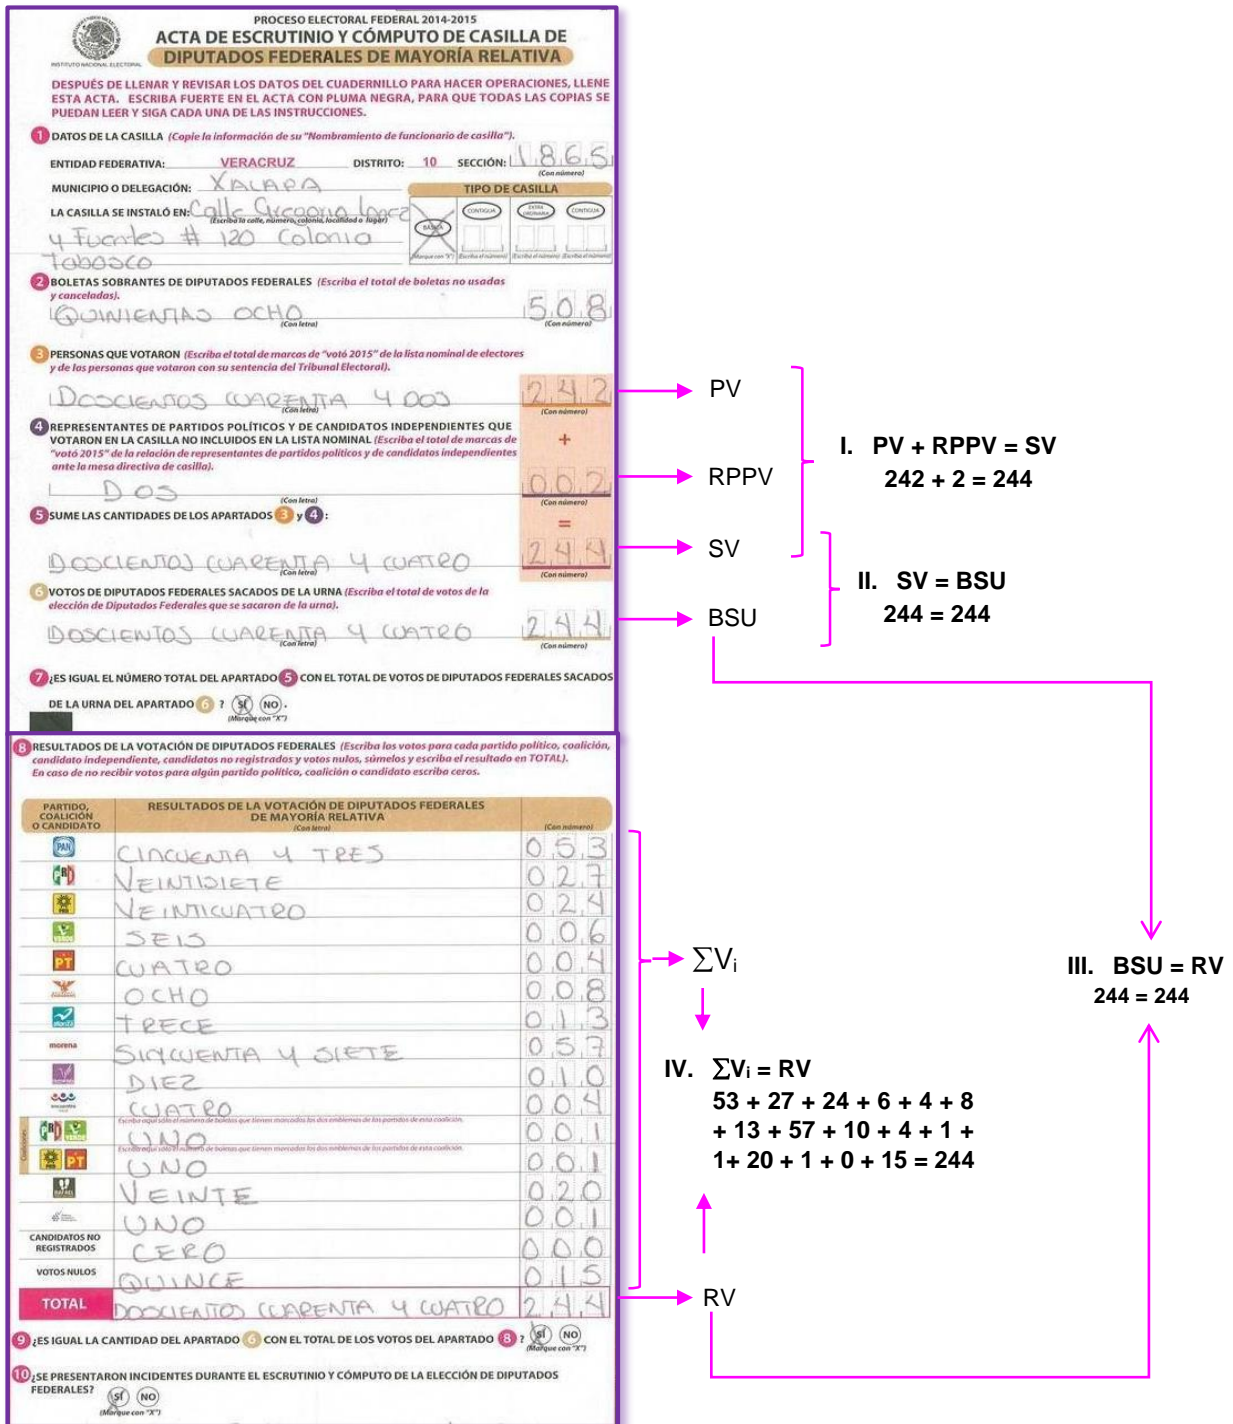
PROCESO ELECTORAL FEDERAL 2014-2015
ACTA DE ESCRUTINIO Y CÓMPUTO DE CASILLA DE
DIPUTADOS FEDERALES DE MAYORÍA RELATIVA
INSTITUTO NACIONAL ELECTORAL

DESPUÉS DE LLENAR Y REVISAR LOS DATOS DEL CUADERNILLO PARA HACER OPERACIONES, LLENE ESTA ACTA. ESCRIBA FUERTE EN EL ACTA CON PLUMA NEGRA, PARA QUE TODAS LAS COPIAS SE PUEDAN LEER Y SIGA CADA UNA DE LAS INSTRUCCIONES.

1 DATOS DE LA CASILLA (Copie la información de su "Nombramiento de funcionario de casilla").

ENTIDAD FEDERATIVA: VERACRUZ DISTRITO: 10 SECCIÓN: 1865 (Con número)

MUNICIPIO O DELEGACIÓN: XALAPA

TIPO DE CASILLA

LA CASILLA SE INSTALÓ EN: Calle Gregorio Lopez y Fuentes # 120 Colonia Tobasco (Escriba la calle, número, colonia, localidad o lugar)

BÁSICA CONTIGUA EXTRAORDINARIA CONTIGUA (Marque con "X") (Escriba el número) (Escriba el número) (Escriba el número)

2 BOLETAS SOBRANTES DE DIPUTADOS FEDERALES (Escriba el total de boletas no usadas y canceladas).

QUINIENTAS OCHO (Con letra) 508 (Con número)

3 PERSONAS QUE VOTARON (Escriba el total de marcas de "votó 2015" de la lista nominal de electores y de las personas que votaron con su sentencia del Tribunal Electoral).

DOSCIENTOS CUARENTA Y DOS (Con letra) 242 (Con número)

4 REPRESENTANTES DE PARTIDOS POLÍTICOS Y DE CANDIDATOS INDEPENDIENTES QUE VOTARON EN LA CASILLA NO INCLUIDOS EN LA LISTA NOMINAL (Escriba el total de marcas de "votó 2015" de la relación de representantes de partidos políticos y de candidatos independientes ante la mesa directiva de casilla).

+

DOS (Con letra) 002 (Con número)

5 SUME LAS CANTIDADES DE LOS APARTADOS 3 y 4:

=

DOSCIENTOS CUARENTA Y CUATRO (Con letra) 244 (Con número)

6 VOTOS DE DIPUTADOS FEDERALES SACADOS DE LA URNA (Escriba el total de votos de la elección de Diputados Federales que se sacaron de la urna).

DOSCIENTOS CUARENTA Y CUATRO (Con letra) 244 (Con número)

7 ¿ES IGUAL EL NÚMERO TOTAL DEL APARTADO 5 CON EL TOTAL DE VOTOS DE DIPUTADOS FEDERALES SACADOS DE LA URNA DEL APARTADO 6 ? SÍ NO (Marque con "X")

8 RESULTADOS DE LA VOTACIÓN DE DIPUTADOS FEDERALES (Escriba los votos para cada partido político, coalición, candidato independiente, candidatos no registrados y votos nulos, súmelos y escriba el resultado en TOTAL). En caso de no recibir votos para algún partido político, coalición o candidato escriba ceros.

| PARTIDO, COALICIÓN O CANDIDATO | RESULTADOS DE LA VOTACIÓN DE DIPUTADOS FEDERALES DE MAYORÍA RELATIVA (Con letra) | (Con número) |
|---|---|---|
| PAN | CINCUENTA Y TRES | 053 |
| PRI | VEINTISIETE | 027 |
| PRD | VEINTICUATRO | 024 |
| VERDE | SEIS | 006 |
| PT | CUATRO | 004 |
| | OCHO | 008 |
| | TRECE | 013 |
| morena | SINCUENTA Y SIETE | 057 |
| | DIEZ | 010 |
| encuentro | CUATRO | 004 |
| PRI VERDE | UNO | 001 |
| PRD PT | UNO | 001 |
| | VEINTE | 020 |
| | UNO | 001 |
| CANDIDATOS NO REGISTRADOS | CERO | 000 |
| VOTOS NULOS | QUINCE | 015 |
| TOTAL | DOSCIENTOS CUARENTA Y CUATRO | 244 |

9 ¿ES IGUAL LA CANTIDAD DEL APARTADO 6 CON EL TOTAL DE LOS VOTOS DEL APARTADO 8 ? SÍ NO (Marque con "X")

10 ¿SE PRESENTARON INCIDENTES DURANTE EL ESCRUTINIO Y CÓMPUTO DE LA ELECCIÓN DE DIPUTADOS FEDERALES? SÍ NO (Marque con "X")

PV
RPPV
SV
BSU

I. PV + RPPV = SV
242 + 2 = 244

II. SV = BSU
244 = 244

$\sum V_i$

III. BSU = RV
244 = 244

IV. $\sum V_i$ = RV
53 + 27 + 24 + 6 + 4 + 8 + 13 + 57 + 10 + 4 + 1 + 1+ 20 + 1 + 0 + 15 = 244

RV